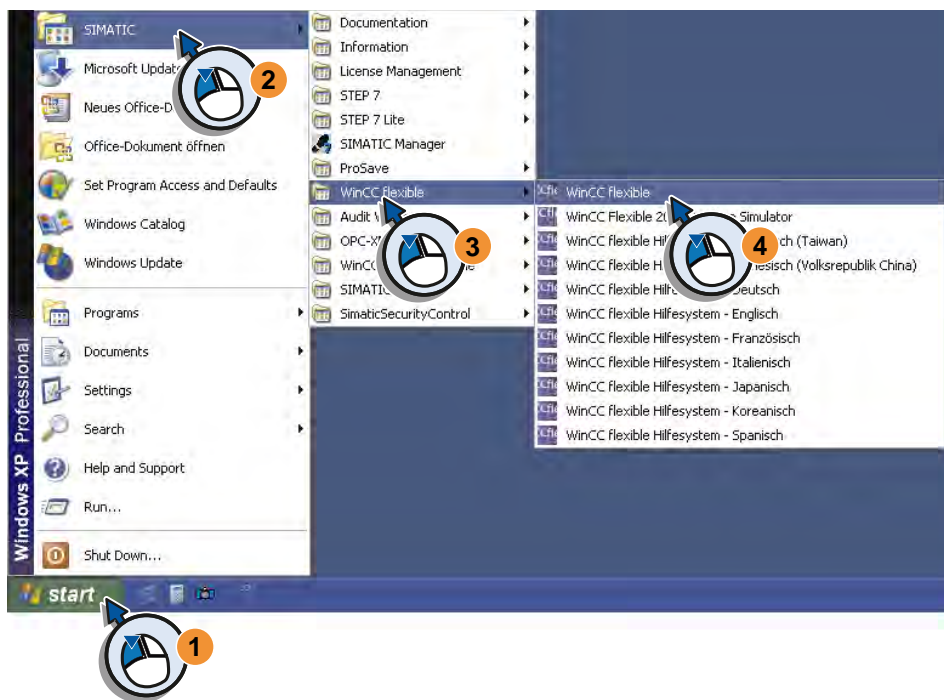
SIMATIC
Microsoft Update
Neues Office-D
Office-Dokument öffnen
Set Program Access and Defaults
Windows Catalog
Windows Update
Programs
Documents
Settings
Search
Help and Support
Run...
Shut Down...
Windows XP Professional
start

Documentation
Information
License Management
STEP 7
STEP 7 Lite
SIMATIC Manager
ProSave
WinCC flexible
Audit V
OPC-X
WinCC
SIMATIC
SimaticSecurityControl

WinCC flexible
WinCC Flexible 20 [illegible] Simulator
WinCC flexible Hil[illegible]sch (Taiwan)
WinCC flexible H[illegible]esisch (Volksrepublik China)
WinCC flexible Hilf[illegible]Deutsch
WinCC flexible Hilfesystem - Englisch
WinCC flexible Hilfesystem - Französisch
WinCC flexible Hilfesystem - Italienisch
WinCC flexible Hilfesystem - Japanisch
WinCC flexible Hilfesystem - Koreanisch
WinCC flexible Hilfesystem - Spanisch

1
2
3
4